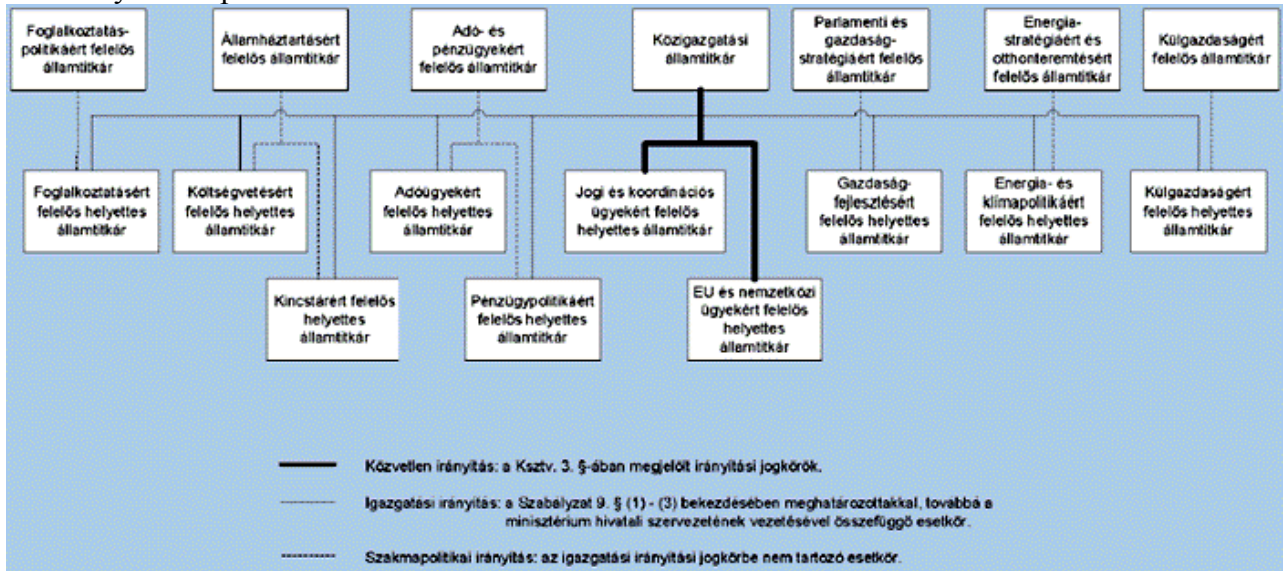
Foglalkoztatáspolitikáért felelős államtitkár

Államháztartásért felelős államtitkár

Adó- és pénzügyekért felelős államtitkár

Közigazgatási államtitkár

Parlamenti és gazdaságstratégiáért felelős államtitkár

Energiastratégiáért és otthonteremtésért felelős államtitkár

Külgazdaságért felelős államtitkár

Foglalkoztatásért felelős helyettes államtitkár

Költségvetésért felelős helyettes államtitkár

Adóügyekért felelős helyettes államtitkár

Jogi és koordinációs ügyekért felelős helyettes államtitkár

Gazdaságfejlesztésért felelős helyettes államtitkár

Energia- és klímapolitikáért felelős helyettes államtitkár

Külgazdaságért felelős helyettes államtitkár

Kincstárért felelős helyettes államtitkár

Pénzügypolitikáért felelős helyettes államtitkár

EU és nemzetközi ügyekért felelős helyettes államtitkár

Közvetlen irányítás: a Ksztv. 3. §-ában megjelölt irányítási jogkörök.

Igazgatási irányítás: a Szabályzat 9. § (1) - (3) bekezdésében meghatározottakkal, továbbá a minisztérium hivatali szervezetének vezetésével összefüggő esetkör.

Szakmapolitikai irányítás: az igazgatási irányítási jogkörbe nem tartozó esetkör.